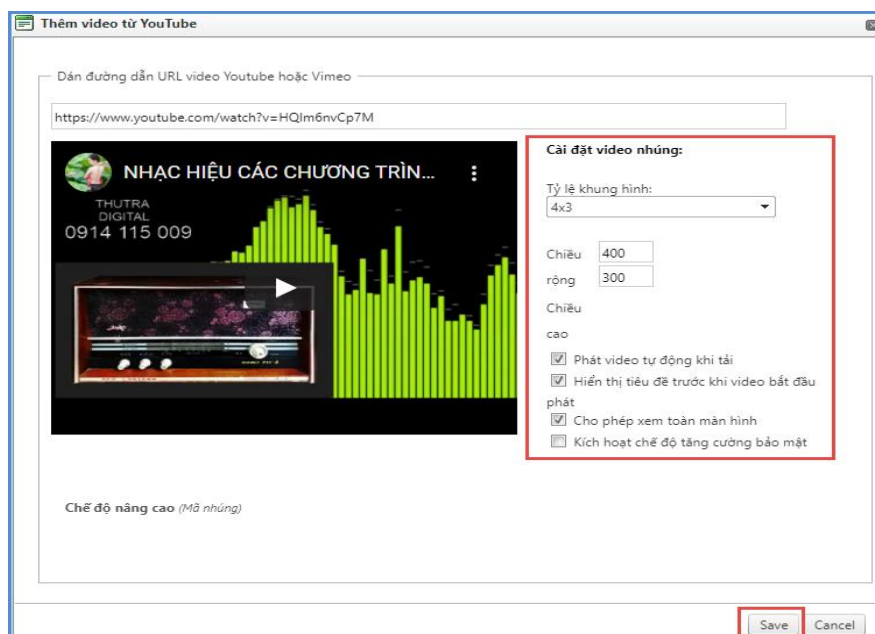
Thêm video từ YouTube

Dán đường dẫn URL video Youtube hoặc Vimeo

https://www.youtube.com/watch?v=HQIm6nvCp7M

NHẠC HIỆU CÁC CHƯƠNG TRÌN...

THUTRA DIGITAL
0914 115 009

Cài đặt video nhúng:

Tỷ lệ khung hình:
4x3

Chiều rộng 400
300
Chiều cao

Phát video tự động khi tải
Hiển thị tiêu đề trước khi video bắt đầu phát
Cho phép xem toàn màn hình
Kích hoạt chế độ tăng cường bảo mật

Chế độ nâng cao (Mã nhúng)

Save Cancel